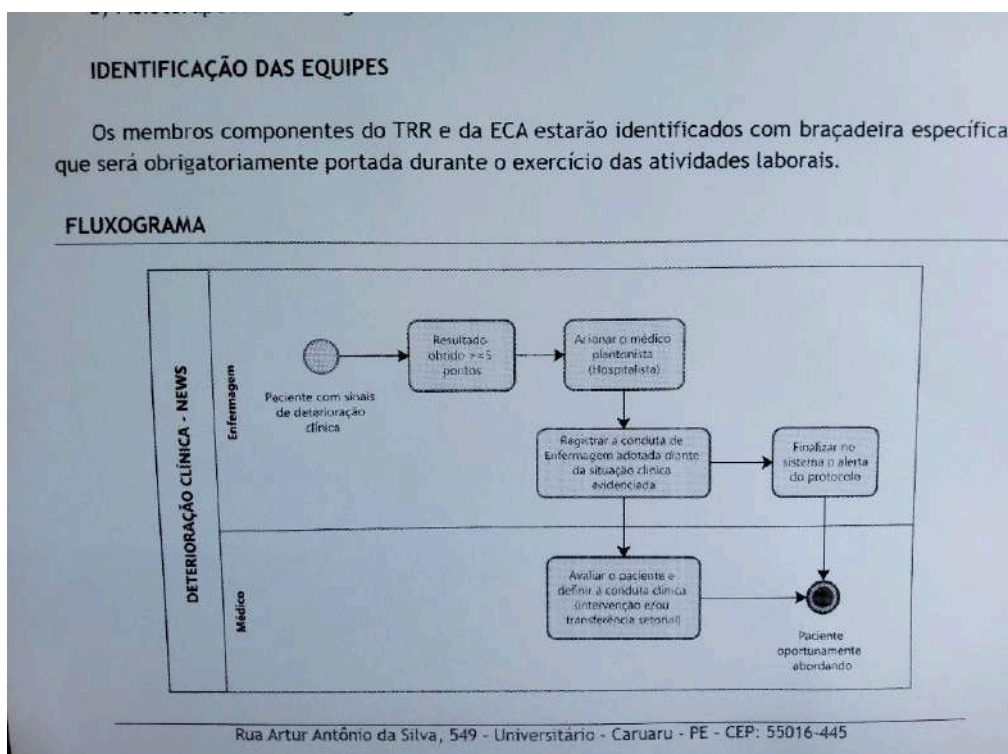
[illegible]

IDENTIFICAÇÃO DAS EQUIPES

Os membros componentes do TRR e da ECA estarão identificados com braçadeira específica que será obrigatoriamente portada durante o exercício das atividades laborais.

FLUXOGRAMA

DETERIORAÇÃO CLÍNICA - NEWS

Enfermagem

Paciente com sinais de deterioração clínica

Resultado obtido >=5 pontos

Acionar o médico plantonista (Hospitalista)

Registrar a conduta de Enfermagem adotada diante da situação clínica evidenciada

Finalizar no sistema o alerta do protocolo

Médico

Avaliar o paciente e definir a conduta clínica (intervenção e/ou transferência setorial)

Paciente oportunamente abordando

Rua Artur Antônio da Silva, 549 - Universitário - Caruaru - PE - CEP: 55016-445